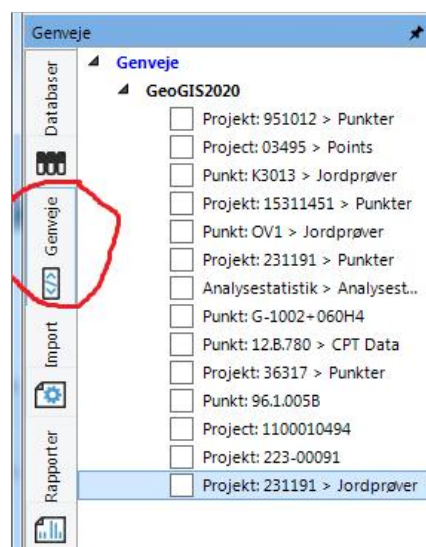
Genveje

Databaser

Genveje

Import

Rapporter

Genveje

GeoGIS2020

Projekt: 951012 > Punkter

Project: 03495 > Points

Punkt: K3013 > Jordprøver

Projekt: 15311451 > Punkter

Punkt: OV1 > Jordprøver

Projekt: 231191 > Punkter

Analysestatistik > Analysest...

Punkt: G-1002+060H4

Punkt: 12.B.780 > CPT Data

Projekt: 36317 > Punkter

Punkt: 96.1.005B

Project: 1100010494

Projekt: 223-00091

Projekt: 231191 > Jordprøver